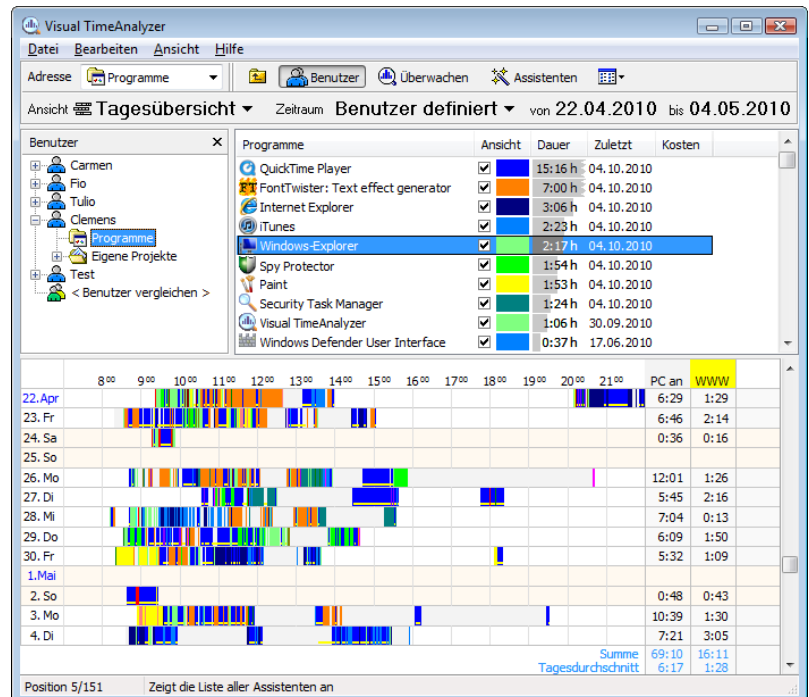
Visual TimeAnalyzer

Datei Bearbeiten Ansicht Hilfe

Adresse Programme Benutzer Überwachen Assistenten

Ansicht Tagesübersicht Zeitraum Benutzer definiert von 22.04.2010 bis 04.05.2010

Benutzer
Carmen
Fio
Tulio
Clemens
Programme
Eigene Projekte
Test
< Benutzer vergleichen >

| Programme | Ansicht | Dauer | Zuletzt | Kosten |
|---|---|---|---|---|
| QuickTime Player | ☑ | 15:16 h | 04.10.2010 | |
| FontTwister: Text effect generator | ☑ | 7:00 h | 04.10.2010 | |
| Internet Explorer | ☑ | 3:06 h | 04.10.2010 | |
| iTunes | ☑ | 2:23 h | 04.10.2010 | |
| Windows-Explorer | ☑ | 2:17 h | 04.10.2010 | |
| Spy Protector | ☑ | 1:54 h | 04.10.2010 | |
| Paint | ☑ | 1:53 h | 04.10.2010 | |
| Security Task Manager | ☑ | 1:24 h | 04.10.2010 | |
| Visual TimeAnalyzer | ☑ | 1:06 h | 30.09.2010 | |
| Windows Defender User Interface | ☑ | 0:37 h | 17.06.2010 | |

8⁰⁰ 9⁰⁰ 10⁰⁰ 11⁰⁰ 12⁰⁰ 13⁰⁰ 14⁰⁰ 15⁰⁰ 16⁰⁰ 17⁰⁰ 18⁰⁰ 19⁰⁰ 20⁰⁰ 21⁰⁰

| | PC an | WWW |
|---|---|---|
| 22.Apr | 6:29 | 1:29 |
| 23. Fr | 6:46 | 2:14 |
| 24. Sa | 0:36 | 0:16 |
| 25. So | | |
| 26. Mo | 12:01 | 1:26 |
| 27. Di | 5:45 | 2:16 |
| 28. Mi | 7:04 | 0:13 |
| 29. Do | 6:09 | 1:50 |
| 30. Fr | 5:32 | 1:09 |
| 1.Mai | | |
| 2. So | 0:48 | 0:43 |
| 3. Mo | 10:39 | 1:30 |
| 4. Di | 7:21 | 3:05 |
| Summe | 69:10 | 16:11 |
| Tagesdurchschnitt | 6:17 | 1:28 |

Position 5/151 Zeigt die Liste aller Assistenten an